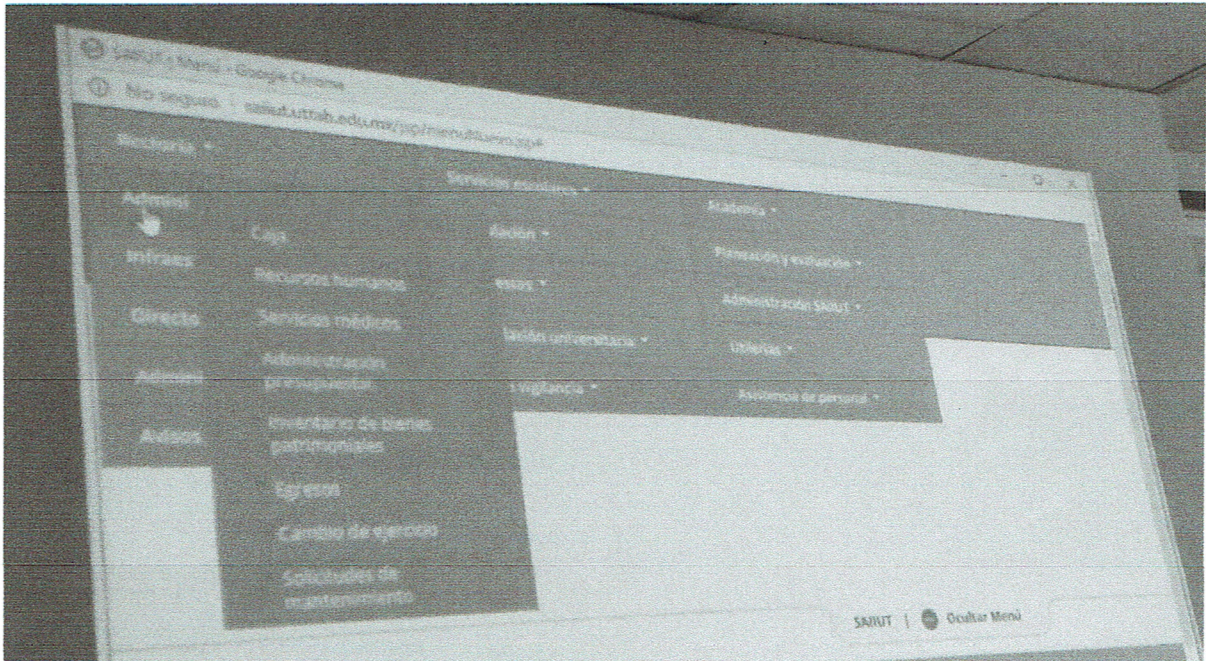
SAIIUT | Menú - Google Chrome

No seguro | saiiut.uttab.edu.mx/jsp/menuAlumno.jsp#

Rectoría ▾

Servicios escolares ▾

Admini

Academia ▾

Infraes

Caja

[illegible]ación ▾

Planeación y evaluación ▾

Recursos humanos

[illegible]esos ▾

Directo

Administración SAIIUT ▾

Servicios médicos

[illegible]lación universitaria ▾

Utilerías ▾

Adminis

Administración presupuestal

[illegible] vigilancia ▾

Asistencia de personal ▾

Avisos

Inventario de bienes patrimoniales

Egresos

Cambio de ejercicio

Solicitudes de mantenimiento

SAIIUT | Ocultar Menú